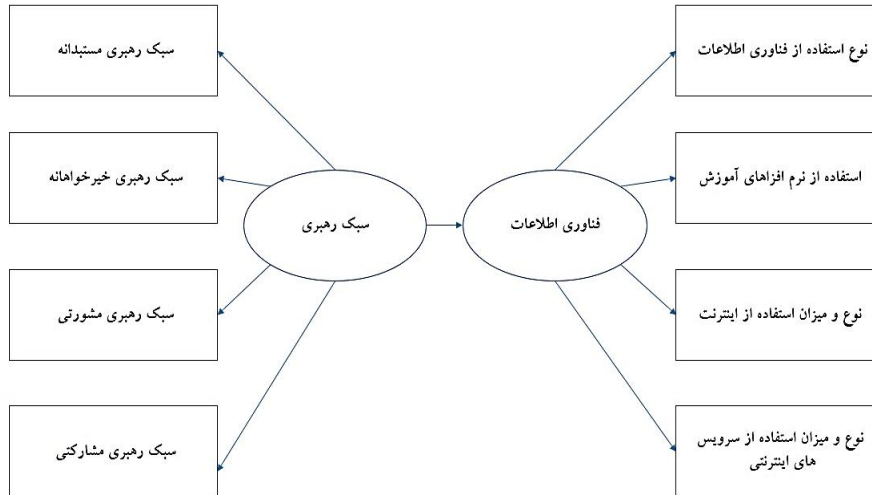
سبک رهبری مستبدانه

سبک رهبری خیرخواهانه

سبک رهبری مشورتی

سبک رهبری مشارکتی

سبک رهبری

فناوری اطلاعات

نوع استفاده از فناوری اطلاعات

استفاده از نرم افزاهای آموزش

نوع و میزان استفاده از اینترنت

نوع و میزان استفاده از سرویس های اینترنتی